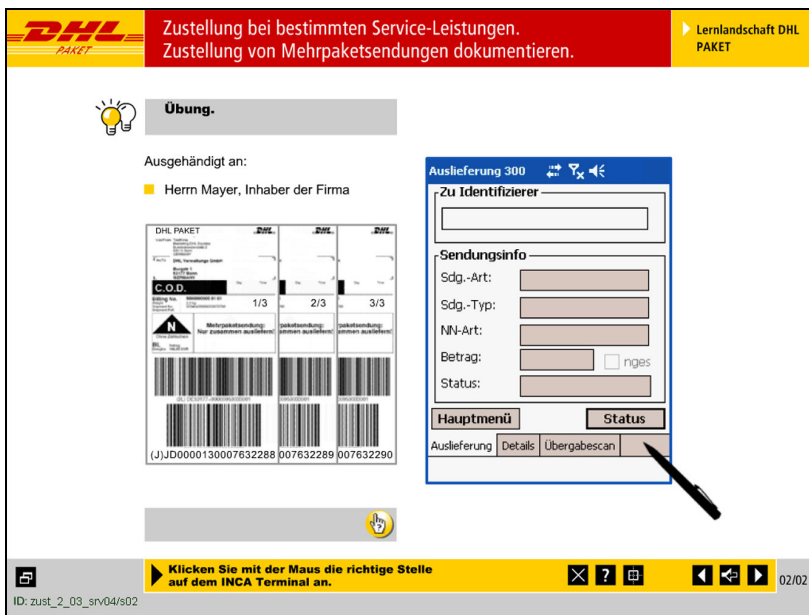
DHL PAKET

Zustellung bei bestimmten Service-Leistungen.
Zustellung von Mehrpaketsendungen dokumentieren.

Lernlandschaft DHL PAKET

Übung.

Ausgehändigt an:

Herrn Mayer, Inhaber der Firma

DHL PAKET DHL DHL DHL
C.O.D.
1/3 2/3 3/3
N
Mehrpaketsendung: Nur zusammen ausliefern!
paketsendung: mmen ausliefern!
paketsendung: mmen ausliefern!
(J)JD0000130007632288 007632289 007632290

Auslieferung 300

Zu Identifizierer

Sendungsinfo
Sdg.-Art:
Sdg.-Typ:
NN-Art:
Betrag:
nges
Status:

Hauptmenü
Status

Auslieferung Details Übergabescan

Klicken Sie mit der Maus die richtige Stelle auf dem INCA Terminal an.

?

02/02

ID: zust_2_03_srv04/s02